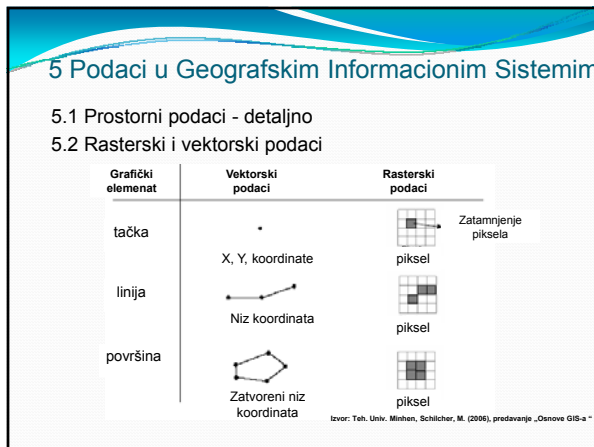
5 Podaci u Geografskim Informacionim Sistemim

5.1 Prostorni podaci - detaljno

5.2 Rasterski i vektorski podaci

| Grafički elemenat | Vektorski podaci | Rasterski podaci |
|---|---|---|
| tačka | X, Y, koordinate | piksel — Zatamnjenje piksela |
| linija | Niz koordinata | piksel |
| površina | Zatvoreni niz koordinata | piksel |

Izvor: Teh. Univ. Minhen, Schilcher, M. (2006), predavanje „Osnove GIS-a "